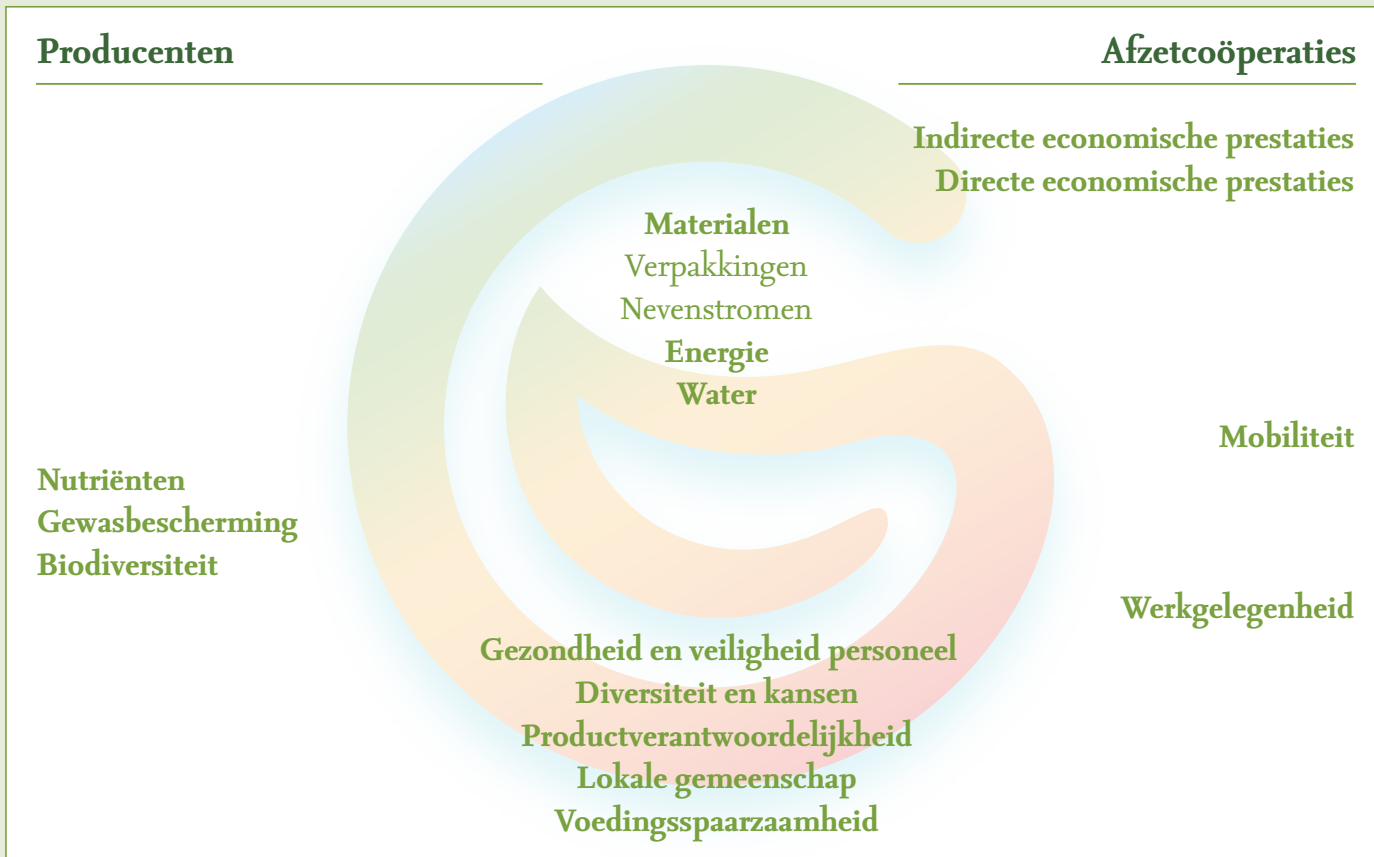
Producenten

Afzetcoöperaties

Indirecte economische prestaties
Directe economische prestaties

Materialen
Verpakkingen
Nevenstromen
Energie
Water

Mobiliteit

Nutriënten
Gewasbescherming
Biodiversiteit

Werkgelegenheid

Gezondheid en veiligheid personeel
Diversiteit en kansen
Productverantwoordelijkheid
Lokale gemeenschap
Voedingsspaarzaamheid